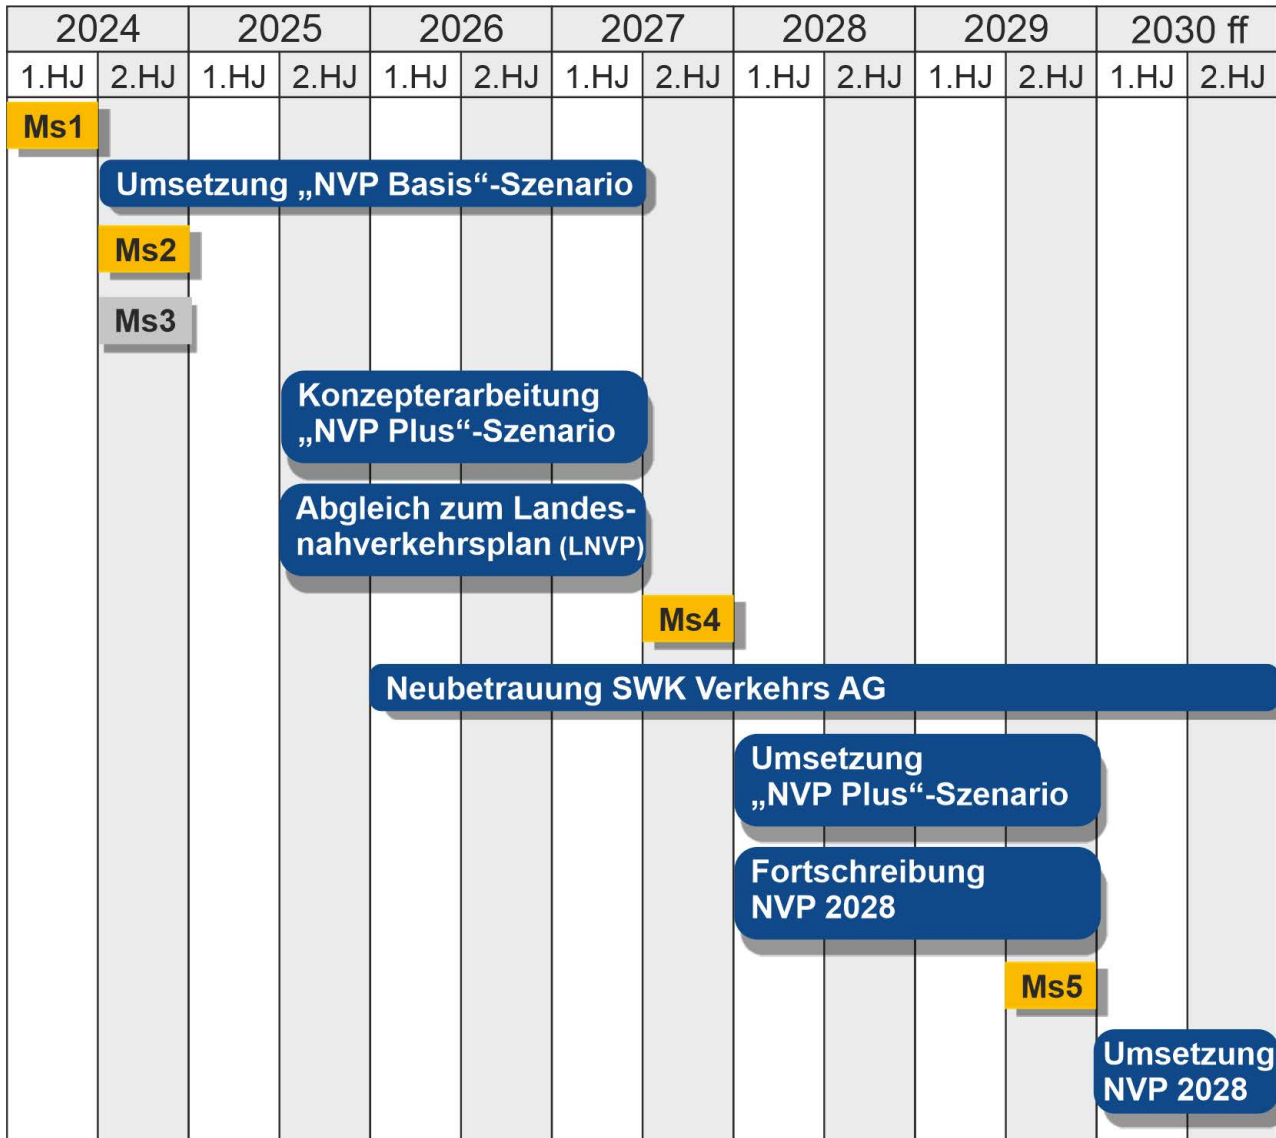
| 2024 | | 2025 | | 2026 | | 2027 | | 2028 | | 2029 | | 2030 ff | |
|---|---|---|---|---|---|---|---|---|---|---|---|---|---|
| 1.HJ | 2.HJ | 1.HJ | 2.HJ | 1.HJ | 2.HJ | 1.HJ | 2.HJ | 1.HJ | 2.HJ | 1.HJ | 2.HJ | 1.HJ | 2.HJ |

Ms1

Umsetzung „NVP Basis“-Szenario

Ms2

Ms3

Konzepterarbeitung „NVP Plus“-Szenario

Abgleich zum Landesnahverkehrsplan (LNVP)

Ms4

Neubetrauung SWK Verkehrs AG

Umsetzung „NVP Plus“-Szenario

Fortschreibung NVP 2028

Ms5

Umsetzung NVP 2028